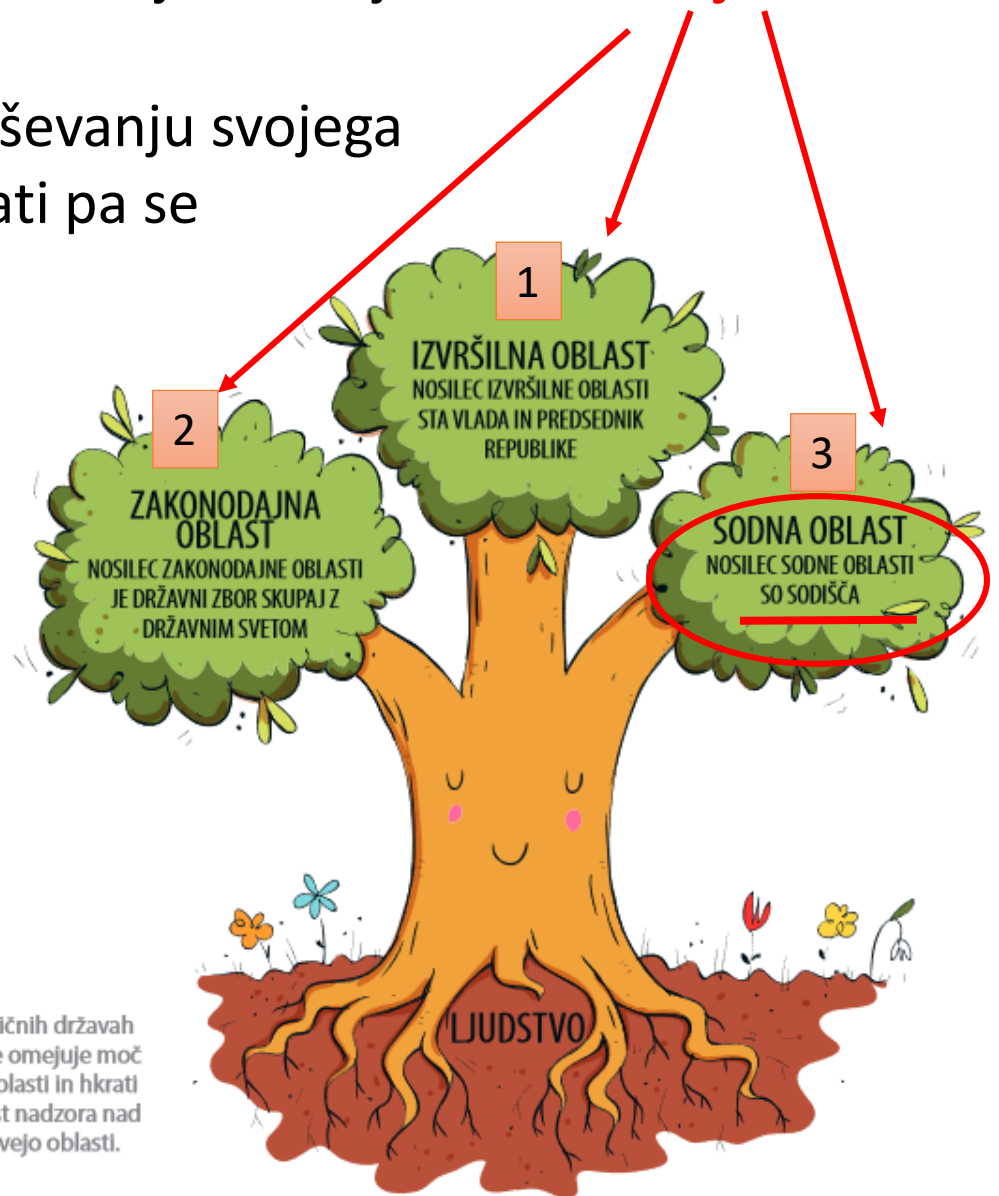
ševanju svojega
ati pa se

1
IZVRŠILNA OBLAST
NOSILEC IZVRŠILNE OBLASTI STA VLADA IN PREDSEDNIK REPUBLIKE

2
ZAKONODAJNA OBLAST
NOSILEC ZAKONODAJNE OBLASTI JE DRŽAVNI ZBOR SKUPAJ Z DRŽAVNIM SVETOM

3
SODNA OBLAST
NOSILEC SODNE OBLASTI SO SODIŠČA

LJUDSTVO

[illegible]ičnih državah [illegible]e omejuje moč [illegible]blasti in hkrati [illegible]st nadzora nad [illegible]vejo oblasti.